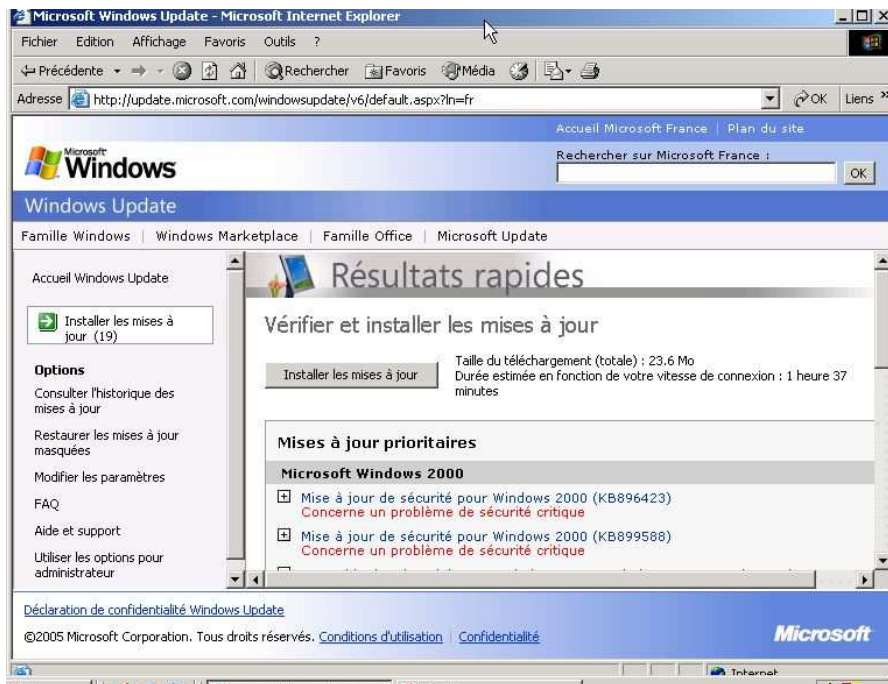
Microsoft Windows Update - Microsoft Internet Explorer

Fichier Edition Affichage Favoris Outils ?

Précédente Rechercher Favoris Média

Adresse http://update.microsoft.com/windowsupdate/v6/default.aspx?ln=fr OK Liens

Accueil Microsoft France | Plan du site

Microsoft Windows

Rechercher sur Microsoft France :

OK

Windows Update

Famille Windows | Windows Marketplace | Famille Office | Microsoft Update

Accueil Windows Update

Installer les mises à jour (19)

Options

Consulter l'historique des mises à jour

Restaurer les mises à jour masquées

Modifier les paramètres

FAQ

Aide et support

Utiliser les options pour administrateur

Résultats rapides

Vérifier et installer les mises à jour

Installer les mises à jour

Taille du téléchargement (totale) : 23.6 Mo
Durée estimée en fonction de votre vitesse de connexion : 1 heure 37 minutes

Mises à jour prioritaires

Microsoft Windows 2000

Mise à jour de sécurité pour Windows 2000 (KB896423)
Concerne un problème de sécurité critique

Mise à jour de sécurité pour Windows 2000 (KB899588)
Concerne un problème de sécurité critique

Déclaration de confidentialité Windows Update

©2005 Microsoft Corporation. Tous droits réservés. Conditions d'utilisation | Confidentialité

Microsoft

Internet